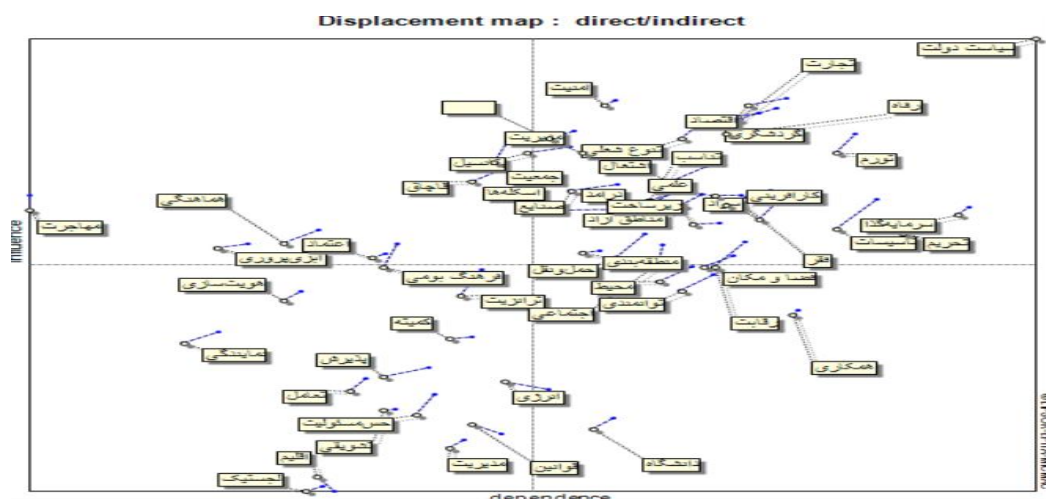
Displacement map : direct/indirect

سیاست دولت
تجارت
امنیت
رفاه
اقتصاد
گردشگری
مهریت
تورم
تنوع شغلی
اشتغال
تناسب
تسهیل
جمعیت
قاچاق
علمی
اسکله‌ها
درآمد
کارآفرینی
هماهنگی
منابع
زیرساخت
بنیاد
مناطق آزاد
سرمایه‌گذا
مهاجرت
تاسیسات
تحریم
اعتماد
منطقه‌بندی
آبزی‌پروری
فقر
حمل‌ونقل
فرهنگ بومی
فضا و مکان
محیط
هویت‌سازی
ترانزیت
توانمندی
اجتماعی
رقابت
کمیته
نمایندگی
همکاری
پذیرش
تعامل
انرژی
حس مسئولیت
تشویق
اقلیم
قوانین
مدیریت
دانشگاه
لجستیک

influence
dependence